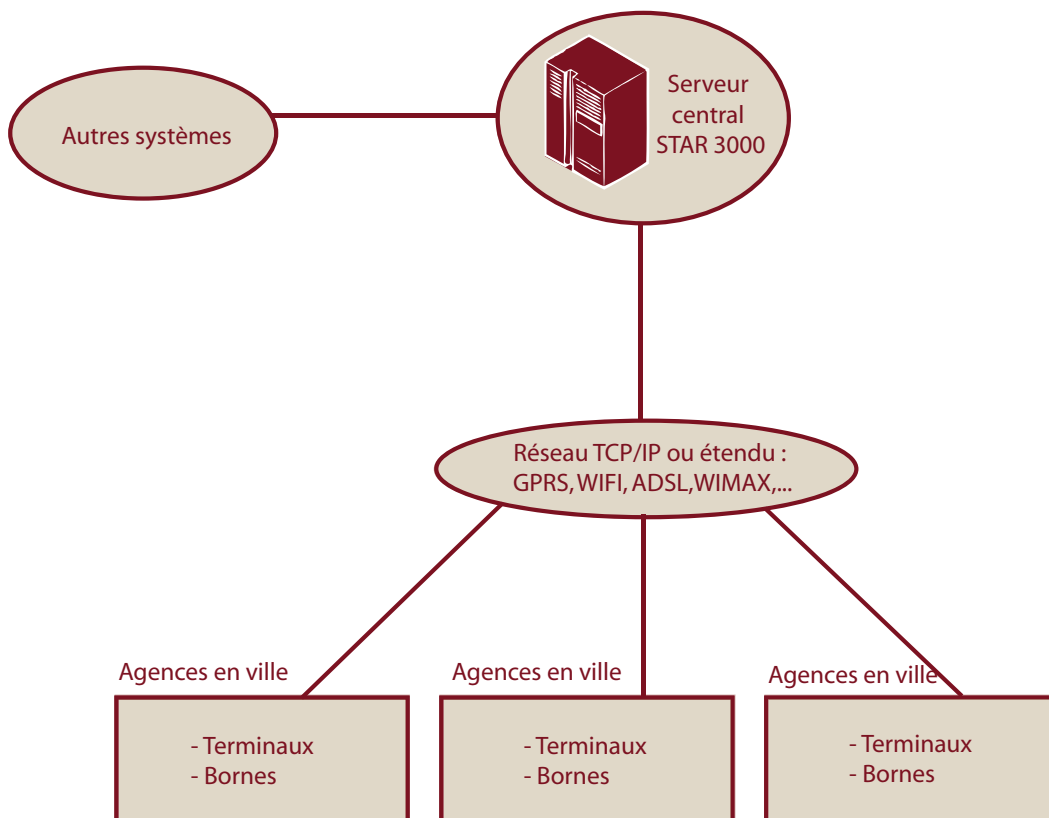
Autres systèmes

Serveur central STAR 3000

Réseau TCP/IP ou étendu : GPRS, WIFI, ADSL, WIMAX,...

Agences en ville

- Terminaux
- Bornes

Agences en ville

- Terminaux
- Bornes

Agences en ville

- Terminaux
- Bornes